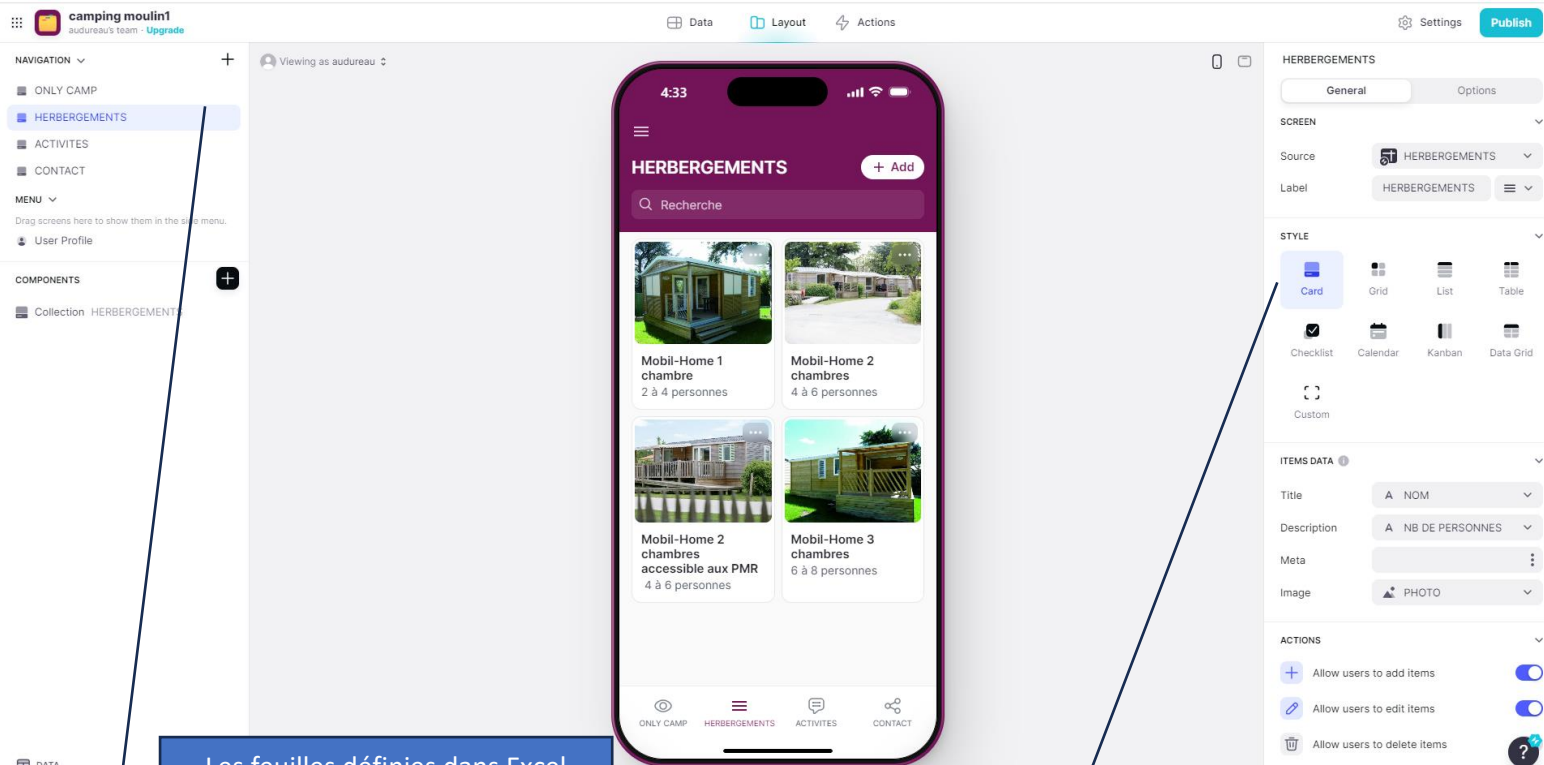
camping moulin1
audureau's team · Upgrade

Data Layout Actions

Settings Publish

NAVIGATION
ONLY CAMP
HERBERGEMENTS
ACTIVITES
CONTACT
MENU
Drag screens here to show them in the side menu.
User Profile

COMPONENTS
Collection HERBERGEMENTS

DATA

Viewing as audureau

4:33

HERBERGEMENTS
+ Add
Recherche

Mobil-Home 1 chambre
2 à 4 personnes

Mobil-Home 2 chambres
4 à 6 personnes

Mobil-Home 2 chambres accessible aux PMR
4 à 6 personnes

Mobil-Home 3 chambres
6 à 8 personnes

ONLY CAMP HERBERGEMENTS ACTIVITES CONTACT

Les feuilles définies dans Excel

HERBERGEMENTS
General Options
SCREEN
Source HERBERGEMENTS
Label HERBERGEMENTS
STYLE
Card Grid List Table
Checklist Calendar Kanban Data Grid
Custom
ITEMS DATA
Title A NOM
Description A NB DE PERSONNES
Meta
Image PHOTO
ACTIONS
Allow users to add items
Allow users to edit items
Allow users to delete items